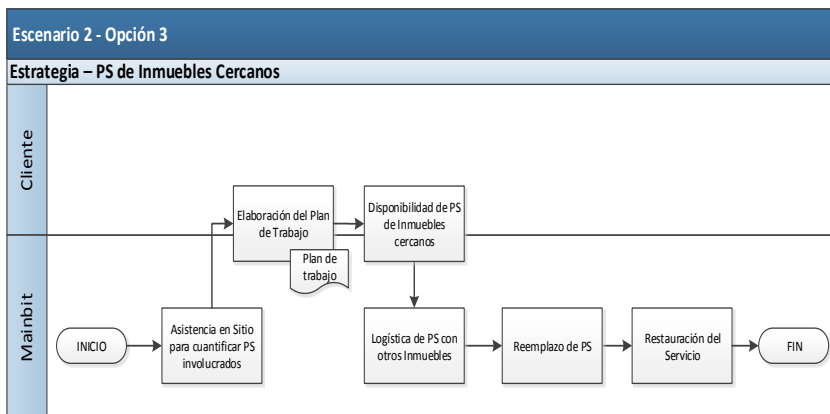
Escenario 2 - Opción 3

Estrategia – PS de Inmuebles Cercanos

Cliente

Mainbit

Elaboración del Plan de Trabajo

Plan de trabajo

Disponibilidad de PS de Inmuebles cercanos

INICIO

Asistencia en Sitio para cuantificar PS involucrados

Logística de PS con otros Inmuebles

Reemplazo de PS

Restauración del Servicio

FIN